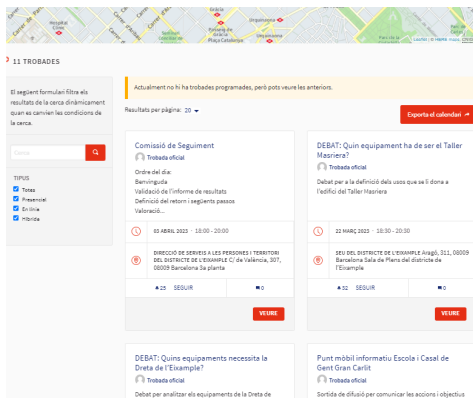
Gràcia
Urquinaona
Sagrada Família
Passeig de Gràcia
Plaça Catalunya
Leaflet | © HERE Maps

11 TROBADES

El següent formulari filtra els resultats de la cerca dinàmicament quan es canvien les condicions de la cerca.

Cerca

TIPUS
Totes
Presencial
En línia
Híbrida

Actualment no hi ha trobades programades, però pots veure les anteriors.

Resultats per pàgina: 20

Exporta el calendari

Comissió de Seguiment
Trobada oficial
Ordre del dia:
Benvinguda
Validació de l'informe de resultats
Definició del retorn i següents passos
Valoració...
03 ABRIL 2023 · 18:00 - 20:00
DIRECCIÓ DE SERVEIS A LES PERSONES I TERRITORI DEL DISTRICTE DE L'EIXAMPLE C/ de València, 307, 08009 Barcelona 3a planta
25 SEGUIR 0
VEURE

DEBAT: Quin equipament ha de ser el Taller Masriera?
Trobada oficial
Debat per a la definició dels usos que se li dona a l'edifici del Taller Masriera
22 MARÇ 2023 · 18:30 - 20:30
SEU DEL DISTRICTE DE L'EIXAMPLE Aragó, 311, 08009 Barcelona Sala de Plens del districte de l'Eixample
32 SEGUIR 0
VEURE

DEBAT: Quins equipaments necessita la Dreta de l'Eixample?
Trobada oficial
Debat per analitzar els equipaments de la Dreta de

Punt mòbil informatiu Escola i Casal de Gent Gran Carlit
Trobada oficial
Sortida de difusió per comunicar les accions i objectius